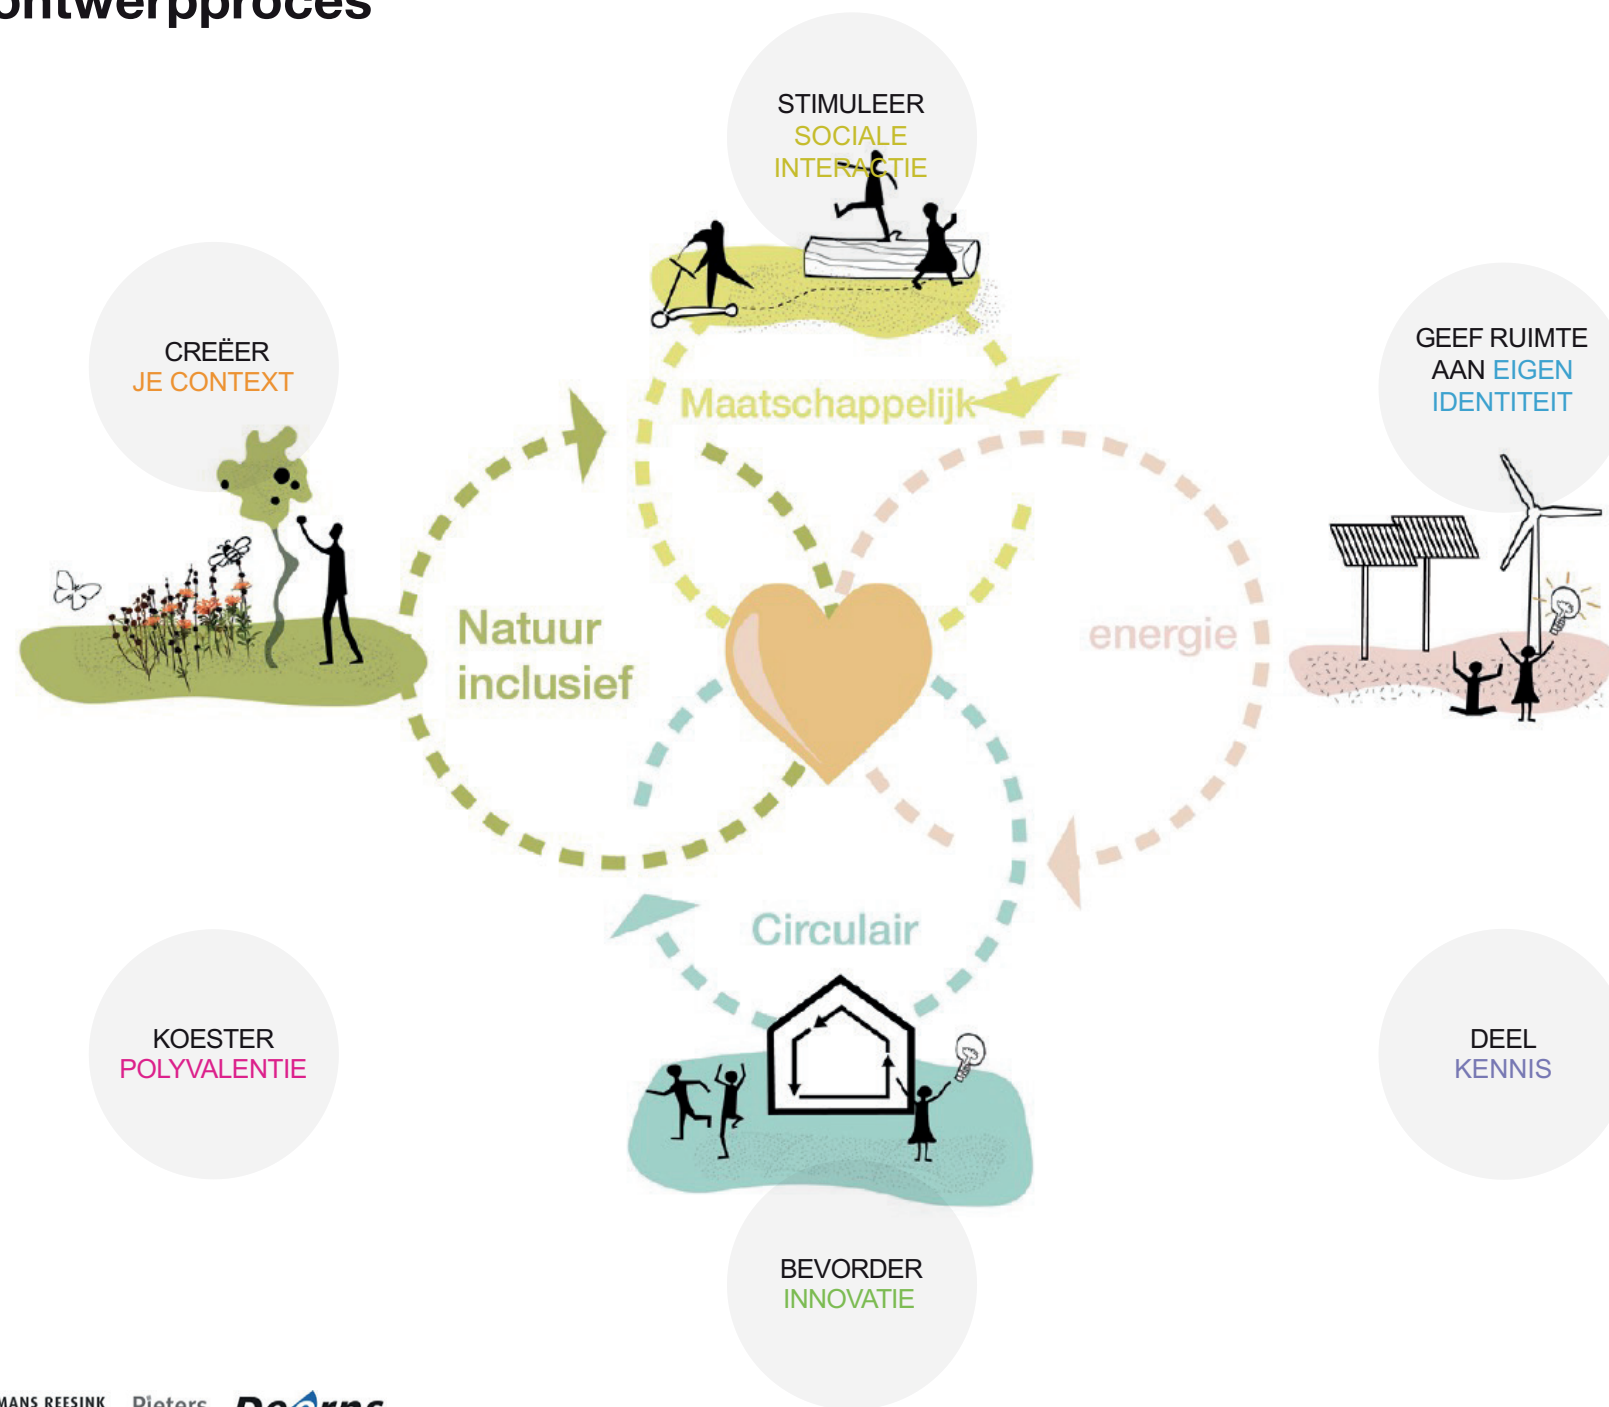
ontwerpproces

STIMULEER SOCIALE INTERACTIE

CREËER JE CONTEXT

GEEF RUIMTE AAN EIGEN IDENTITEIT

Maatschappelijk

Natuur inclusief

energie

Circulair

KOESTER POLYVALENTIE

DEEL KENNIS

BEVORDER INNOVATIE

MANS REESINK Pieters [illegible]